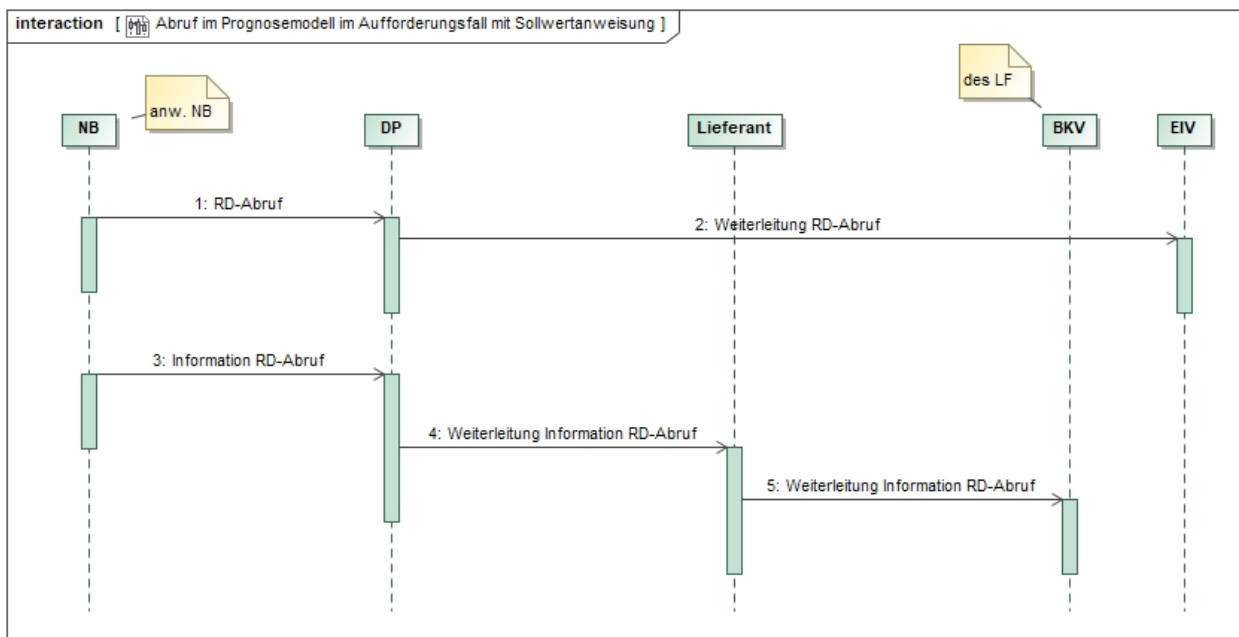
interaction [ Abruf im Prognosemodell im Aufforderungsfall mit Sollwertanweisung ]

anw. NB

des LF

NB

DP

Lieferant

BKV

EIV

1: RD-Abruf

2: Weiterleitung RD-Abruf

3: Information RD-Abruf

4: Weiterleitung Information RD-Abruf

5: Weiterleitung Information RD-Abruf